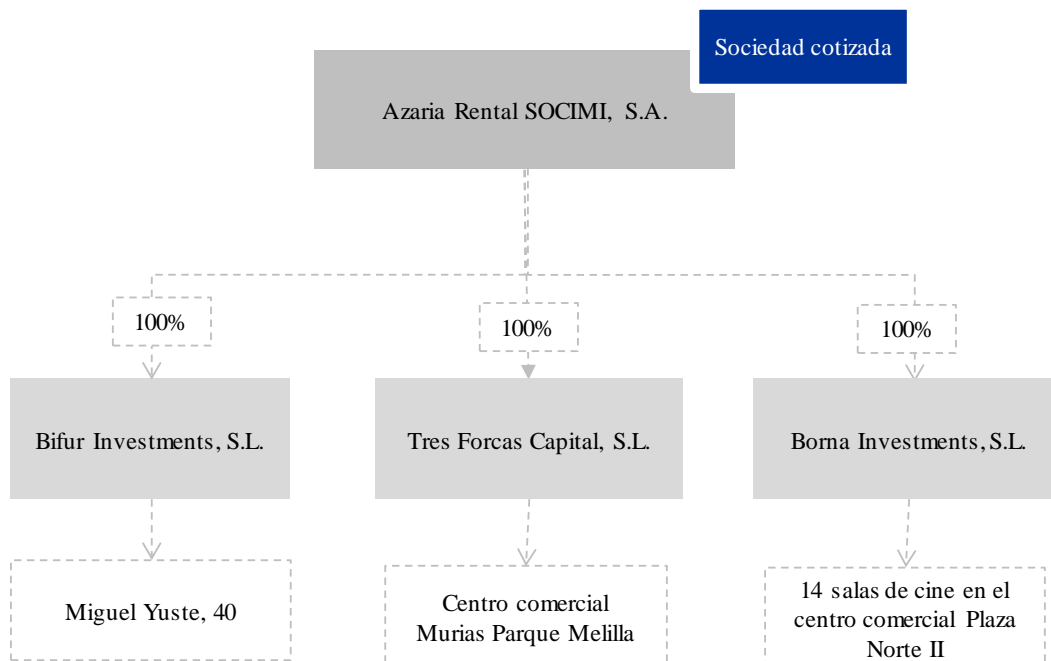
Sociedad cotizada

Azaria Rental SOCIMI, S.A.

100%

100%

100%

Bifur Investments, S.L.

Tres Forcas Capital, S.L.

Borna Investments, S.L.

Miguel Yuste, 40

Centro comercial Murias Parque Melilla

14 salas de cine en el centro comercial Plaza Norte II